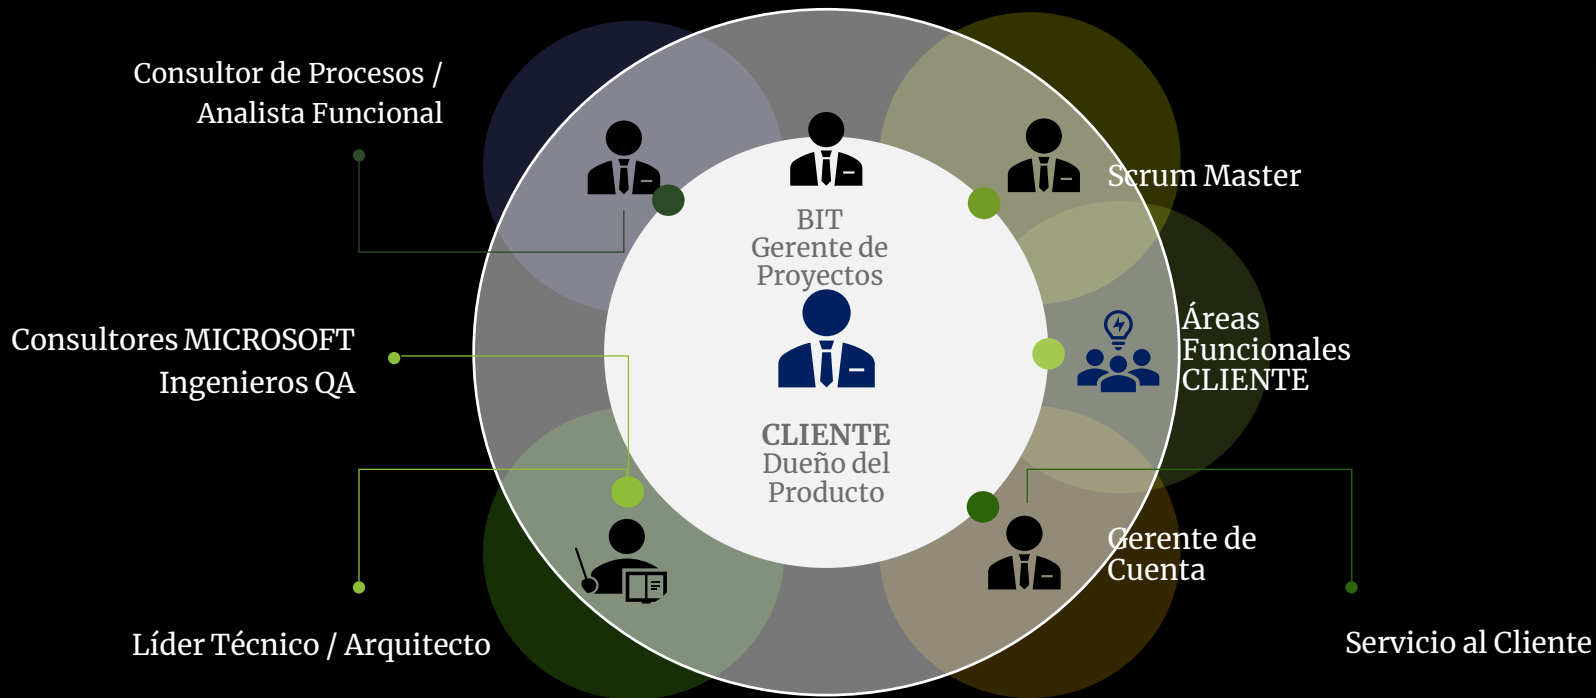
Consultor de Procesos / Analista Funcional

BIT
Gerente de Proyectos

Scrum Master

Consultores MICROSOFT
Ingenieros QA

Áreas Funcionales CLIENTE

CLIENTE
Dueño del Producto

Gerente de Cuenta

Líder Técnico / Arquitecto

Servicio al Cliente